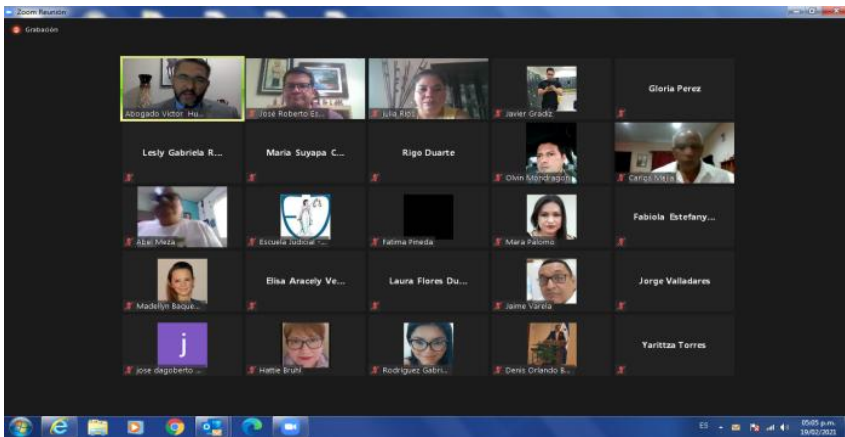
Zoom Reunión

Grabación

Abogado Victor Hu...

José Roberto Er...

Julia Rios

Javier Gradiz

Gloria Perez

Lesly Gabriela R...

Maria Suyapa C...

Rigo Duarte

Olvin Mondragon

Carlos Mejia

Abel Meza

Escuela Judicial -...

Fatima Pineda

Mara Palomo

Fabiola Estefany...

Madellyn Baque...

Elisa Aracely Ve...

Laura Flores Du...

Jaime Varela

Jorge Valladares

j

jose dagoberto ...

Hattie Bruhl

Rodriguez Gabri...

Denis Orlando B...

Yarittza Torres

ES

05:05 p.m.
19/02/2021